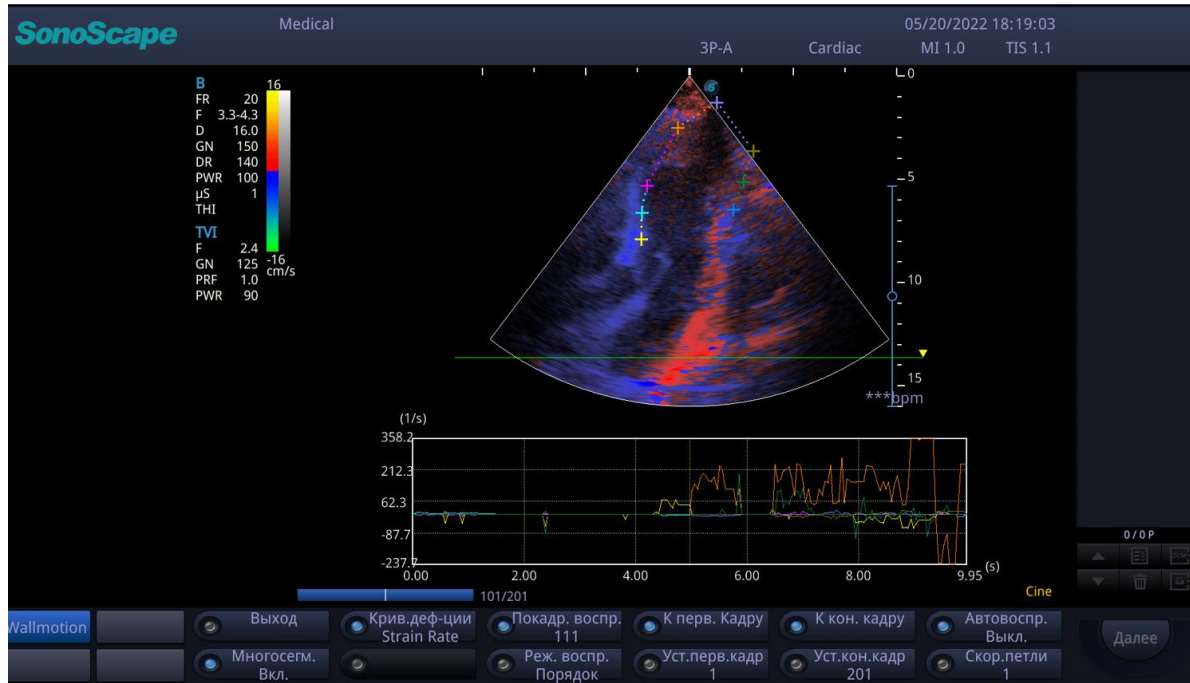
SonoScape
Medical
05/20/2022 18:19:03
3P-A
Cardiac
MI 1.0
TIS 1.1

B
FR 20
F 3.3-4.3
D 16.0
GN 150
DR 140
PWR 100
μS 1
THI
16
-16
cm/s
TVI
F 2.4
GN 125
PRF 1.0
PWR 90

0
5
10
15
***bpm

(1/s)
358.2
212.3
62.3
-87.7
-237.7
0.00
2.00
4.00
6.00
8.00
9.95
(s)
101/201
Cine
0/0P

Wallmotion
Выход
Крив.деф-ции Strain Rate
Покадр. воспр. 111
К перв. Кадру
К кон. кадру
Автовоспр. Выкл.
Далее
Многосегм. Вкл.
Реж. воспр. Порядок
Уст.перв.кадр 1
Уст.кон.кадр 201
Скор.петли 1